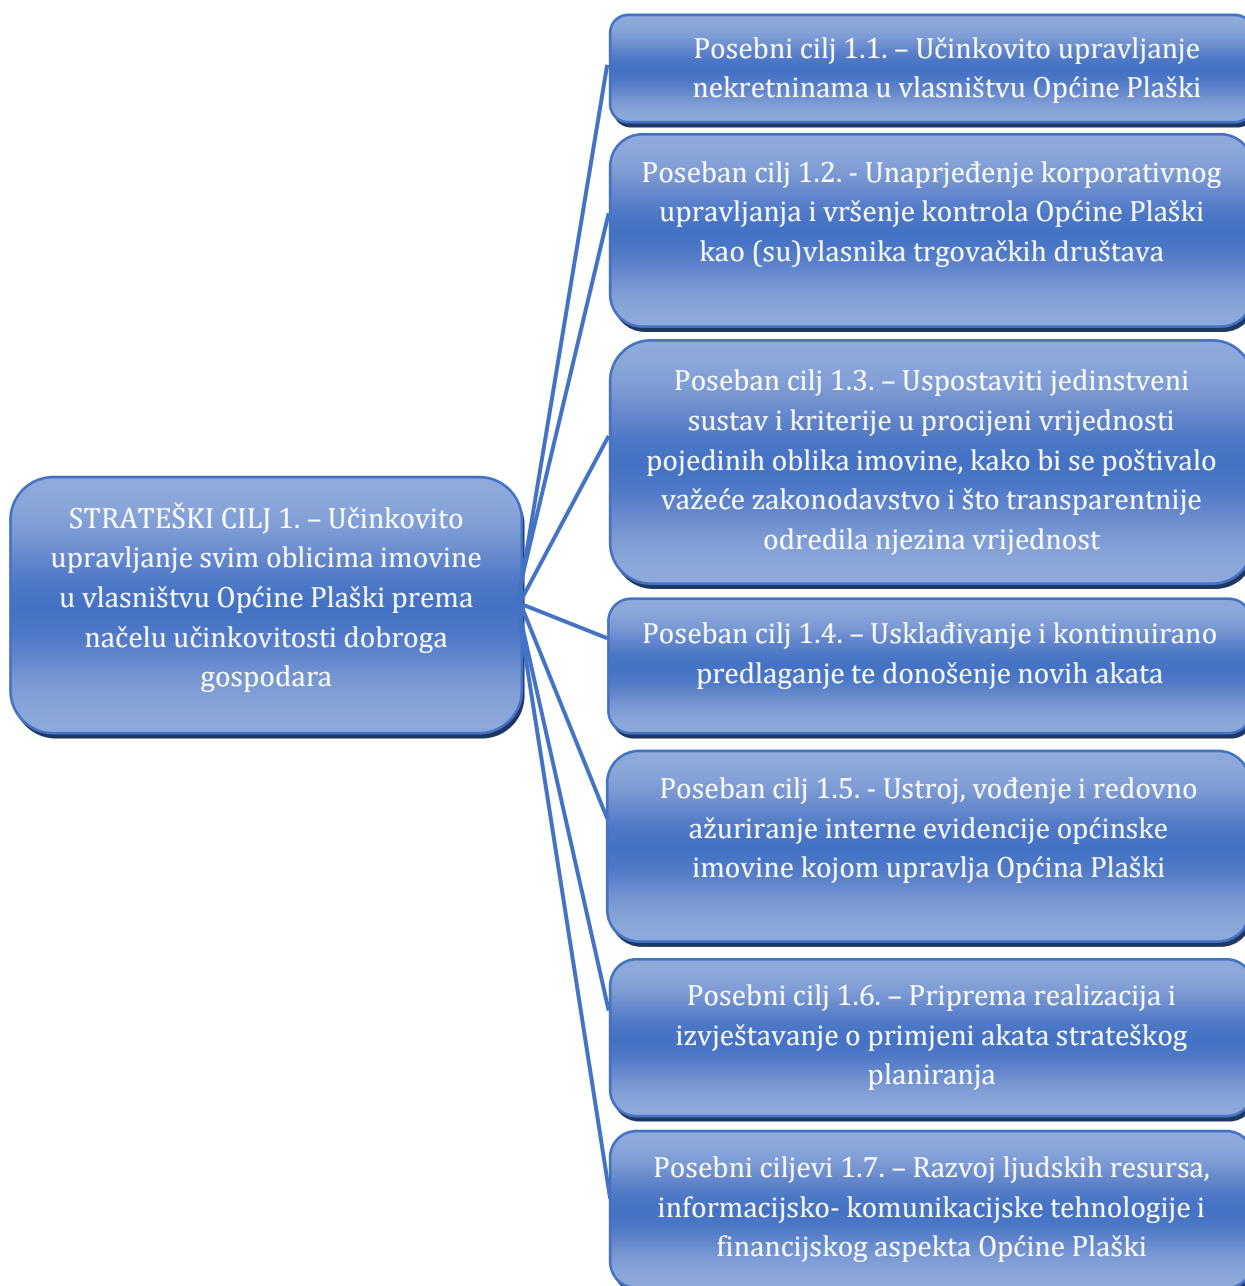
STRATEŠKI CILJ 1. – Učinkovito upravljanje svim oblicima imovine u vlasništvu Općine Plaški prema načelu učinkovitosti dobroga gospodara

Posebni cilj 1.1. – Učinkovito upravljanje nekretninama u vlasništvu Općine Plaški

Poseban cilj 1.2. - Unaprjeđenje korporativnog upravljanja i vršenje kontrola Općine Plaški kao (su)vlasnika trgovačkih društava

Poseban cilj 1.3. – Uspostaviti jedinstveni sustav i kriterije u procijeni vrijednosti pojedinih oblika imovine, kako bi se poštivalo važeće zakonodavstvo i što transparentnije odredila njezina vrijednost

Poseban cilj 1.4. – Usklađivanje i kontinuirano predlaganje te donošenje novih akata

Poseban cilj 1.5. - Ustroj, vođenje i redovno ažuriranje interne evidencije općinske imovine kojom upravlja Općina Plaški

Posebni cilj 1.6. – Priprema realizacija i izvještavanje o primjeni akata strateškog planiranja

Posebni ciljevi 1.7. – Razvoj ljudskih resursa, informacijsko- komunikacijske tehnologije i financijskog aspekta Općine Plaški